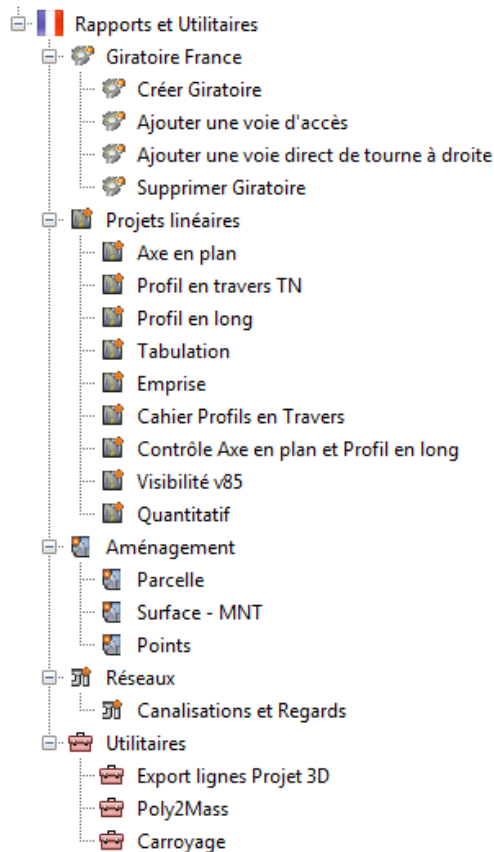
Rapports et Utilitaires
Giratoire France
Créer Giratoire
Ajouter une voie d'accès
Ajouter une voie direct de tourne à droite
Supprimer Giratoire
Projets linéaires
Axe en plan
Profil en travers TN
Profil en long
Tabulation
Emprise
Cahier Profils en Travers
Contrôle Axe en plan et Profil en long
Visibilité v85
Quantitatif
Aménagement
Parcelle
Surface - MNT
Points
Réseaux
Canalisations et Regards
Utilitaires
Export lignes Projet 3D
Poly2Mass
Carroyage